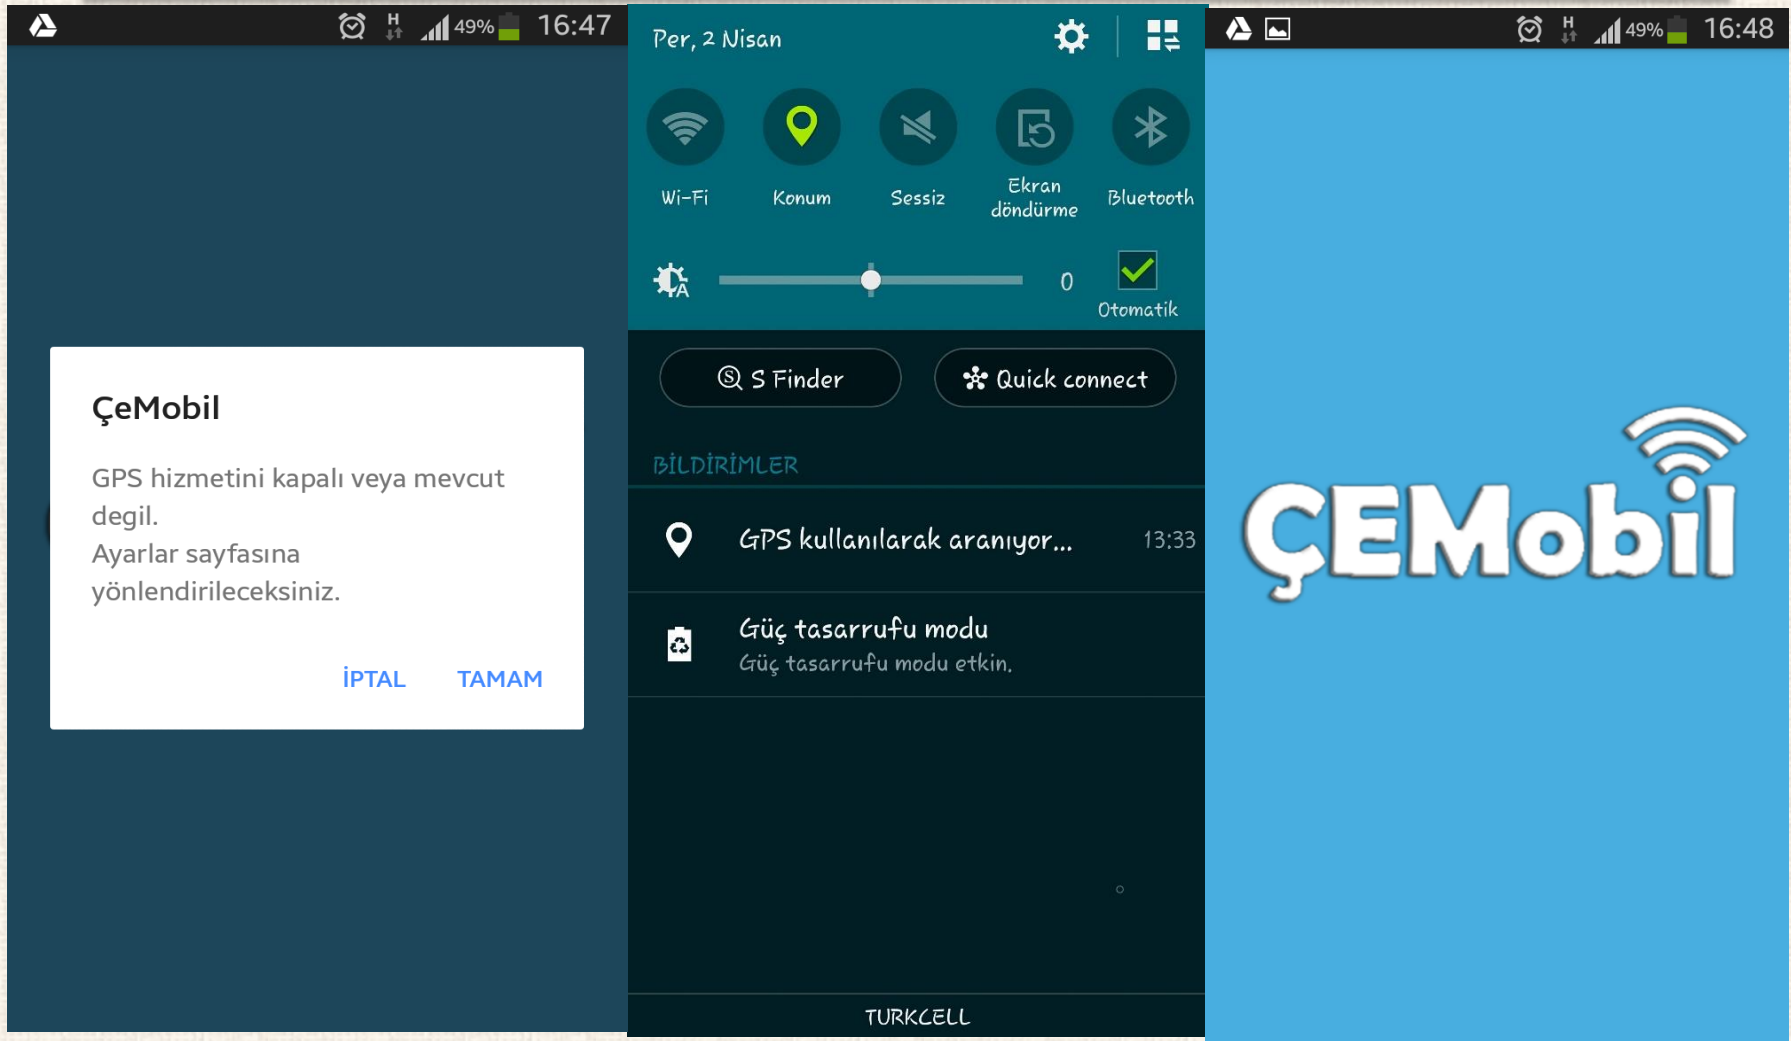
H 49% 16:47

ÇeMobil

GPS hizmetini kapalı veya mevcut degil.
Ayarlar sayfasına yönlendirileceksiniz.

İPTAL TAMAM

Per, 2 Nisan

Wi-Fi
Konum
Sessiz
Ekran döndürme
Bluetooth

0
Otomatik

S Finder
Quick connect

BİLDİRİMLER

GPS kullanılarak aranıyor... 13:33

Güç tasarrufu modu
Güç tasarrufu modu etkin.

TURKCELL

H 49% 16:48

ÇEMobil